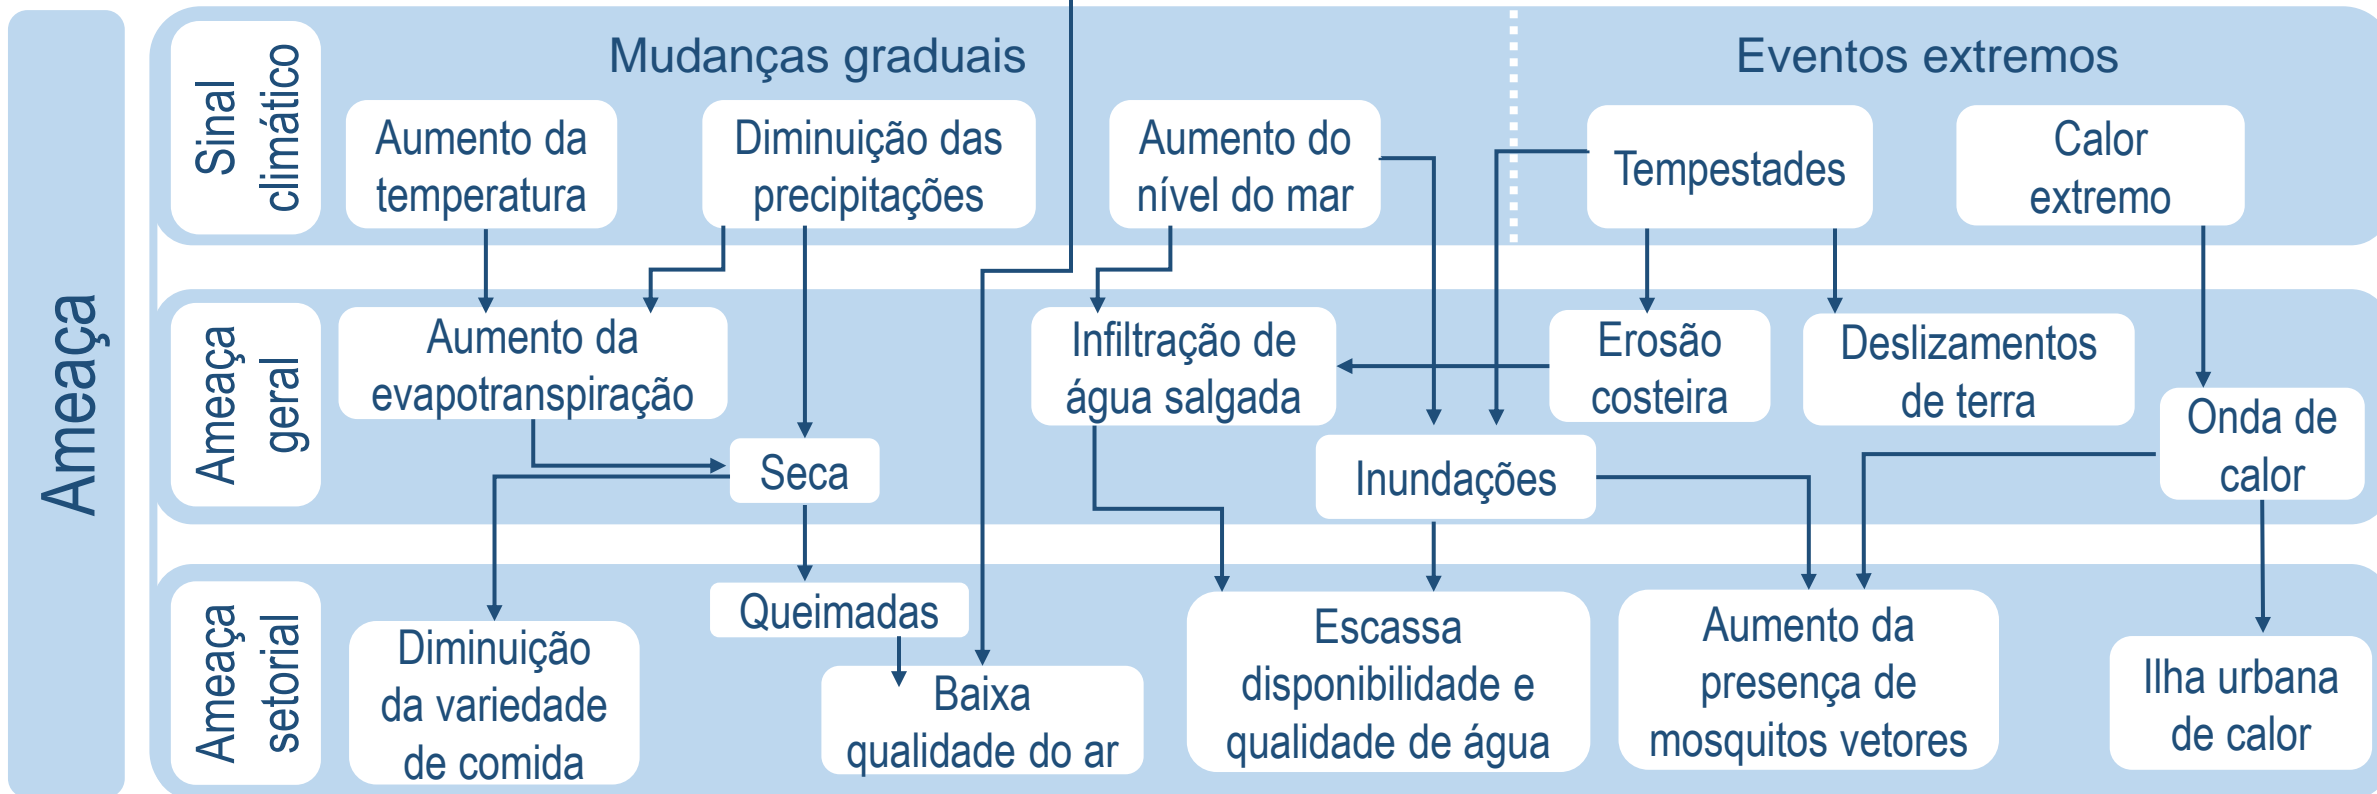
Ameaça

Sinal climático

Mudanças graduais

Eventos extremos

Aumento da temperatura

Diminuição das precipitações

Aumento do nível do mar

Tempestades

Calor extremo

Ameaça geral

Aumento da evapotranspiração

Infiltração de água salgada

Erosão costeira

Deslizamentos de terra

Onda de calor

Seca

Inundações

Ameaça setorial

Queimadas

Diminuição da variedade de comida

Baixa qualidade do ar

Escassa disponibilidade e qualidade de água

Aumento da presença de mosquitos vetores

Ilha urbana de calor